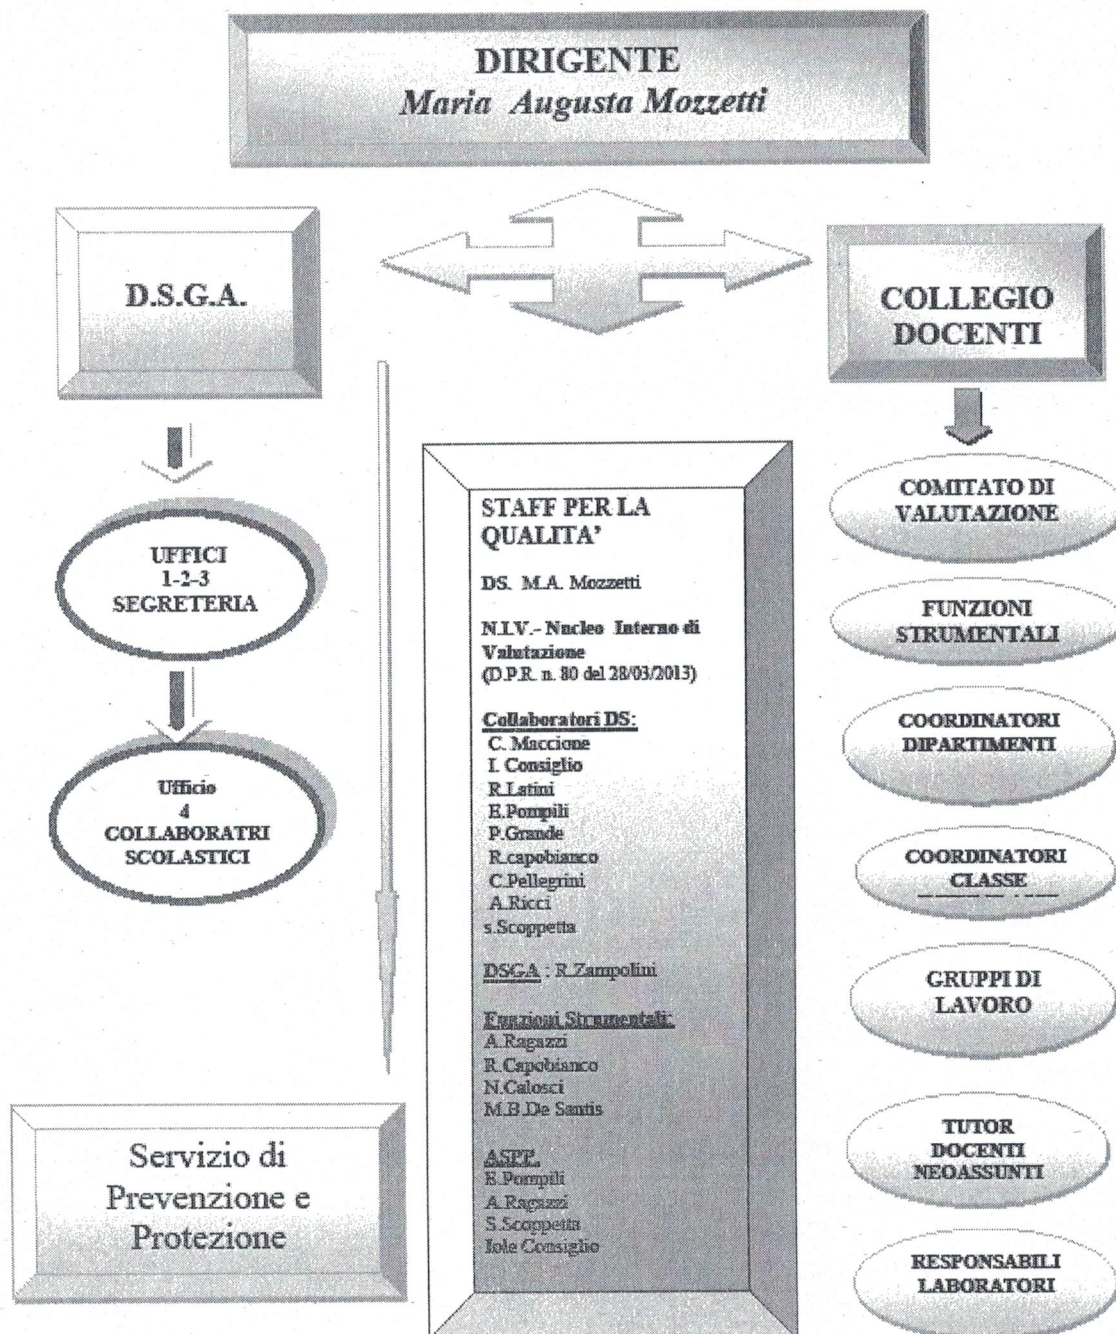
DIRIGENTE
Maria Augusta Mozzetti

D.S.G.A.

UFFICI
1-2-3
SEGRETERIA

Ufficio
4
COLLABORATRI
SCOLASTICI

Servizio di Prevenzione e Protezione

STAFF PER LA QUALITA'

DS. M.A. Mozzetti

N.I.V.- Nucleo Interno di Valutazione
(D.P.R. n. 80 del 28/03/2013)

Collaboratori DS:
C. Maccione
I. Consiglio
R.Latini
E.Pompili
P.Grande
R.capobianco
C.Pellegrini
A.Ricci
s.Scoppetta

DSGA : R.Zampolini

Funzioni Strumentali:
A.Ragazzi
R.Capobianco
N.Calosci
M.B.De Santis

ASPP.
E.Pompili
A.Ragazzi
S.Scoppetta
Iole Consiglio

COLLEGIO DOCENTI

COMITATO DI VALUTAZIONE

FUNZIONI STRUMENTALI

COORDINATORI DIPARTIMENTI

COORDINATORI CLASSE

GRUPPI DI LAVORO

TUTOR DOCENTI NEOASSUNTI

RESPONSABILI LABORATORI